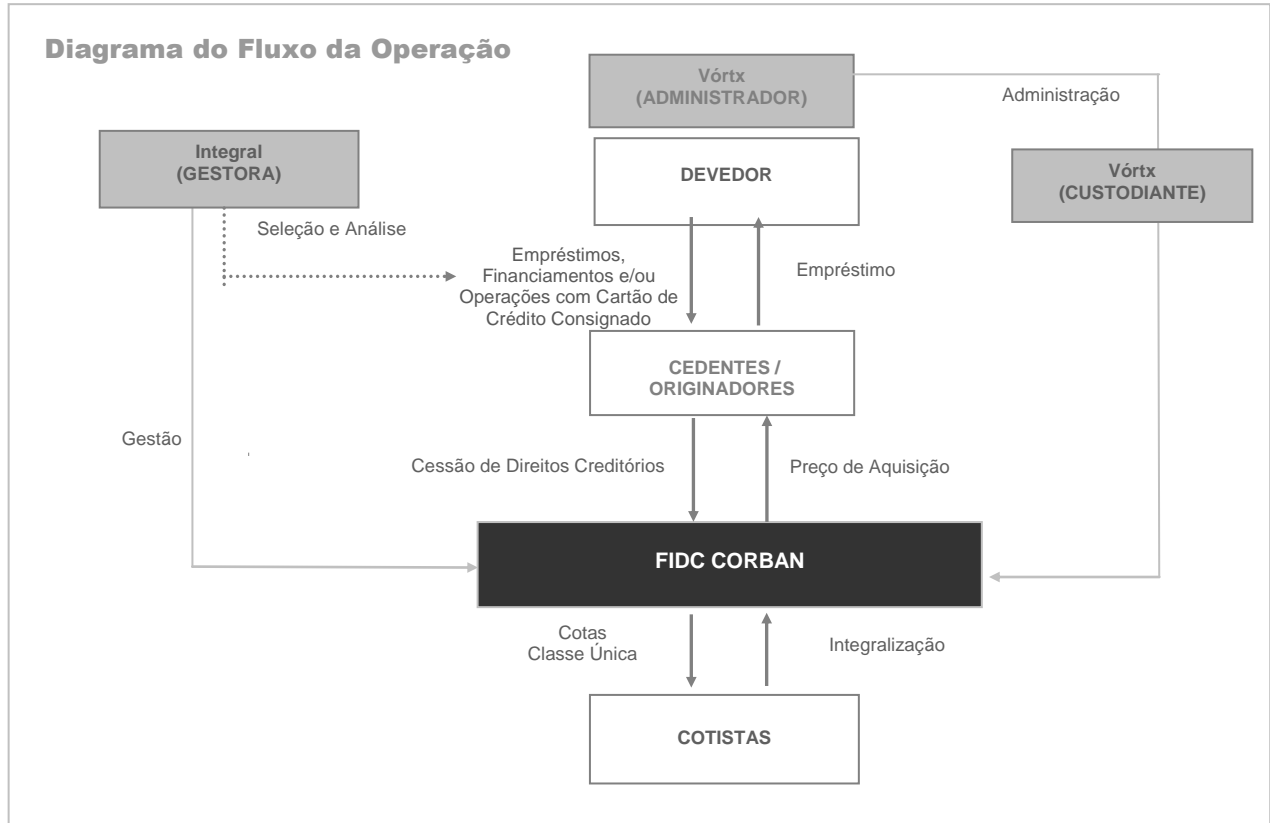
Diagrama do Fluxo da Operação

Vórtx
(ADMINISTRADOR)

Administração

Integral
(GESTORA)

DEVEDOR

Vórtx
(CUSTODIANTE)

Seleção e Análise

Empréstimos, Financiamentos e/ou Operações com Cartão de Crédito Consignado

Empréstimo

CEDENTES / ORIGINADORES

Gestão

Cessão de Direitos Creditórios

Preço de Aquisição

FIDC CORBAN

Cotas
Classe Única

Integralização

COTISTAS